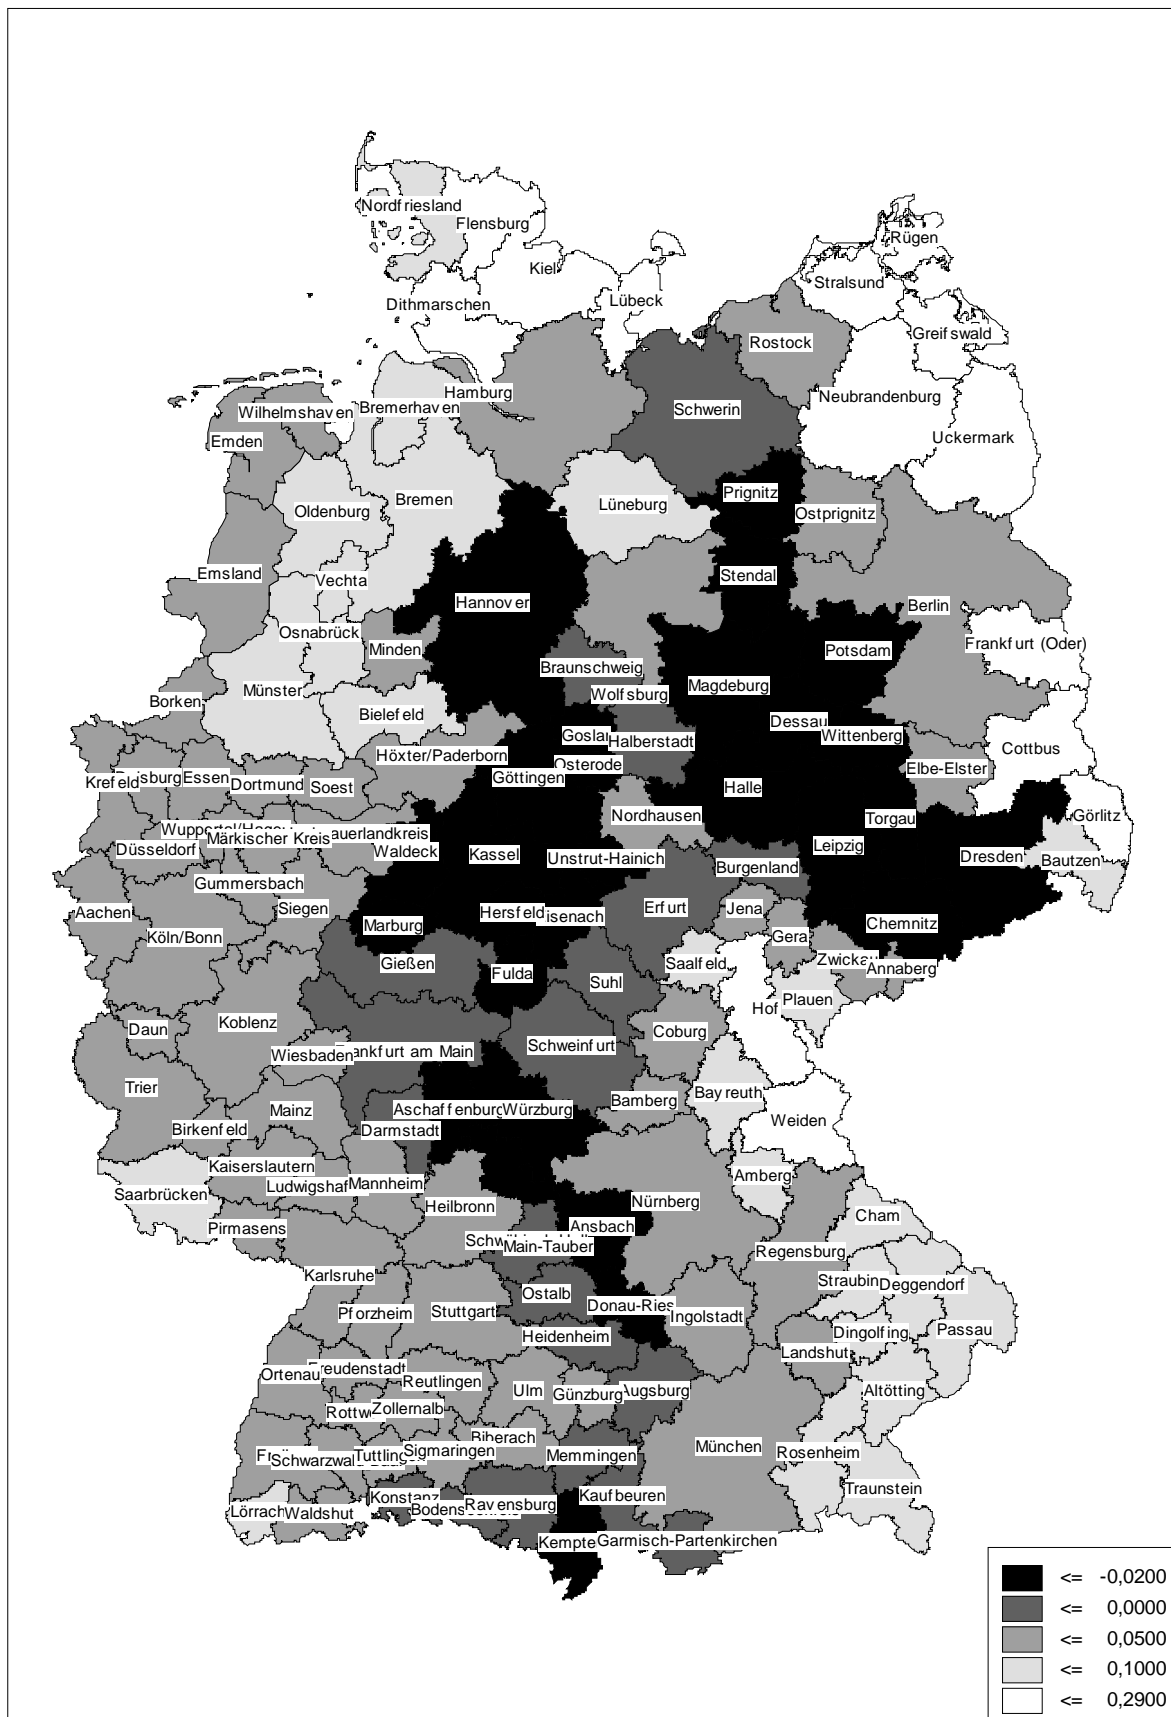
Nordfriesland
Flensburg
Rügen
Kiel
Stralsund
Dithmarschen
Lübeck
Greifswald
Rostock
Hamburg
Wilhelmshaven
Bremerhaven
Schwerin
Neubrandenburg
Emden
Uckermark
Prignitz
Bremen
Lüneburg
Oldenburg
Ostprignitz
Emsland
Vechta
Stendal
Hannover
Berlin
Osnabrück
Frankfurt (Oder)
Minden
Potsdam
Braunschweig
Münster
Magdeburg
Borken
Wolfsburg
Bielefeld
Dessau
Goslar
Halberstadt
Wittenberg
Höxter/Paderborn
Cottbus
Osterode
Krefeld
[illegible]sburg
Essen
Dortmund
Soest
Göttingen
Elbe-Elster
Halle
Görlitz
Nordhausen
Torgau
Wupp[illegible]
Märkischer Kreis
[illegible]auerlandkreis
Düsseldorf
Waldeck
Kassel
Unstrut-Hainich
Leipzig
Dresden
Bautzen
Gummersbach
Burgenland
Siegen
Aachen
Marburg
Hersfeld
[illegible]isenach
Erfurt
Jena
Chemnitz
Köln/Bonn
Gera
Gießen
Fulda
Saalfeld
Zwickau
Annaberg
Suhl
Hof
Plauen
Daun
Koblenz
Coburg
Wiesbaden
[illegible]ankfurt am Main
Schweinfurt
Trier
Bayreuth
Mainz
Aschaffenburg
Würzburg
Bamberg
Weiden
Birkenfeld
Darmstadt
Kaiserslautern
Amberg
Saarbrücken
Ludwigshaf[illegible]
Mannheim
Heilbronn
Nürnberg
Cham
Pirmasens
Ansbach
Schw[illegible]
Main-Tauber
Regensburg
Karlsruhe
Straubin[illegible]
Deggendorf
Ostalb
Donau-Ries
Pforzheim
Stuttgart
Ingolstadt
Dingolfing
Passau
Heidenheim
Landshut
Ortenau
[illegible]reudenstadt
Reutlingen
Ulm
Günzburg
Augsburg
Altötting
Rottw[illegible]
Zollernalb
Biberach
F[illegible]
Schwarzwal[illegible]
Tuttling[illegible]
Sigmaringen
Memmingen
München
Rosenheim
Konstanz
Bodens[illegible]
Ravensburg
Kaufbeuren
Traunstein
Lörrach
Waldshut
Kempte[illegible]
Garmisch-Partenkirchen

| | |
|---|---|
| <= | -0,0200 |
| <= | 0,0000 |
| <= | 0,0500 |
| <= | 0,1000 |
| <= | 0,2900 |